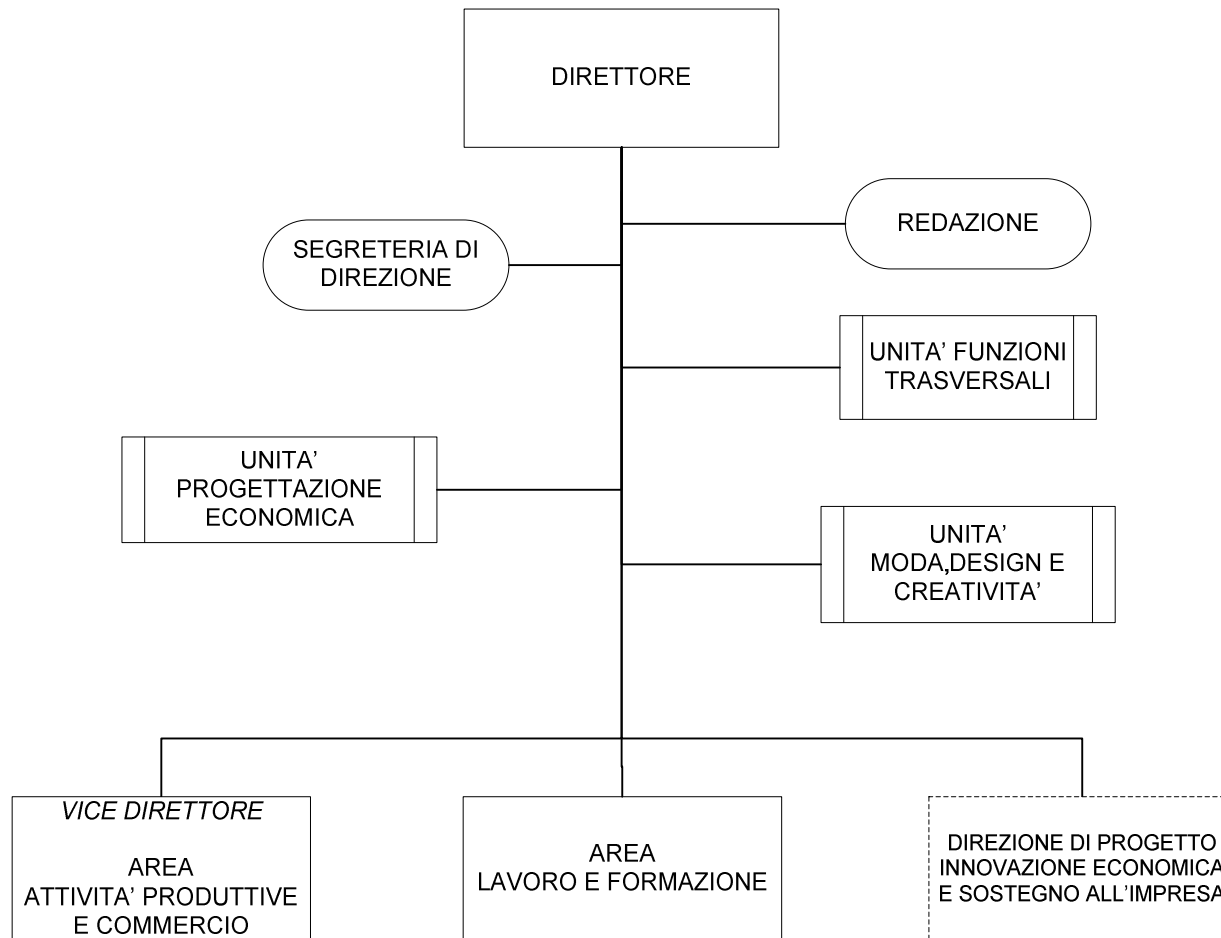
DIRETTORE

REDAZIONE

SEGRETERIA DI DIREZIONE

UNITA' FUNZIONI TRASVERSALI

UNITA' PROGETTAZIONE ECONOMICA

UNITA' MODA,DESIGN E CREATIVITA'

VICE DIRETTORE

AREA ATTIVITA' PRODUTTIVE E COMMERCIO

AREA LAVORO E FORMAZIONE

DIREZIONE DI PROGETTO INNOVAZIONE ECONOMICA E SOSTEGNO ALL'IMPRESA